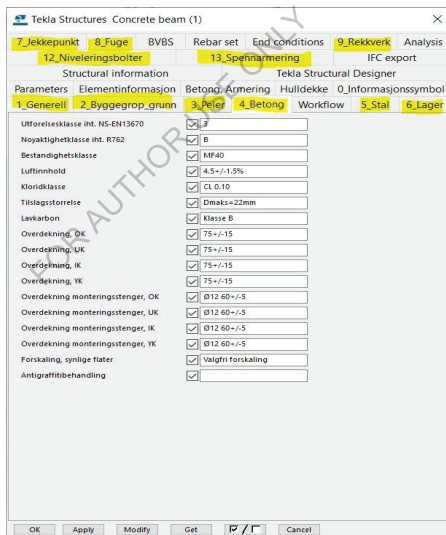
Tekla Structures Concrete beam (1)

7_Jekkepunkt 8_Fuge BVBS Rebar set End conditions 9_Rekkverk Analysis
12_Niveleringsbolter 13_Spennarmering IFC export
Structural information Tekla Structural Designer
Parameters Elementinformasjon Betong, Armering Hulldekke 0_Informasjonssymbol
1_Generell 2_Byggegrop_grunn 3_Peler 4_Betong Workflow 5_Stal 6_Lager

| | | |
|---|---|---|
| Utførelsesklasse iht. NS-EN13670 | ☑ | 3 |
| Noyaktighetklasse iht. R762 | ☑ | B |
| Bestandighetsklasse | ☑ | MF40 |
| Luftinnhold | ☑ | 4.5+/-1.5% |
| Kloridklasse | ☑ | CL 0.10 |
| Tilslagsstorrelse | ☑ | Dmaks=22mm |
| Lavkarbon | ☑ | Klasse B |
| Overdekning, OK | ☑ | 75+/-15 |
| Overdekning, UK | ☑ | 75+/-15 |
| Overdekning, IK | ☑ | 75+/-15 |
| Overdekning, YK | ☑ | 75+/-15 |
| Overdekning monteringsstenger, OK | ☑ | Ø12 60+/-5 |
| Overdekning monteringsstenger, UK | ☑ | Ø12 60+/-5 |
| Overdekning monteringsstenger, IK | ☑ | Ø12 60+/-5 |
| Overdekning monteringsstenger, YK | ☑ | Ø12 60+/-5 |
| Forskaling, synlige flater | ☑ | Valgfri forskaling |
| Antigraffitibehandling | ☑ | |

FOR AUTHOR USE ONLY

OK Apply Modify Get ☑/☐ Cancel